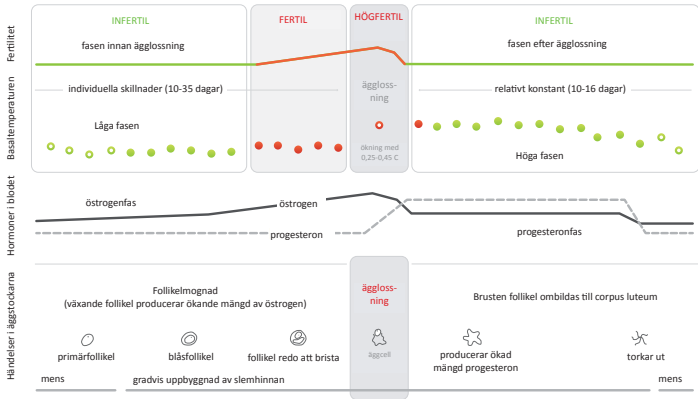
Fertilitet

INFERTIL

FERTIL

HÖGFERTIL

INFERTIL

fasen innan ägglossning

fasen efter ägglossning

Basaltemperaturen

individuella skillnader (10-35 dagar)

ägglossning

relativt konstant (10-16 dagar)

Låga fasen

ökning med 0,25-0,45 C

Höga fasen

Hormoner i blodet

östrogenfas

östrogen

progesteron

progesteronfas

Händelser i äggstockarna

Follikelmognad (växande follikel producerar ökande mängd av östrogen)

ägglossning

Brusten follikel ombildas till corpus luteum

primärfollikel

blåsfollikel

follikel redo att brista

äggcell

producerar ökad mängd progesteron

torkar ut

mens

gradvis uppbyggnad av slemhinnan

mens